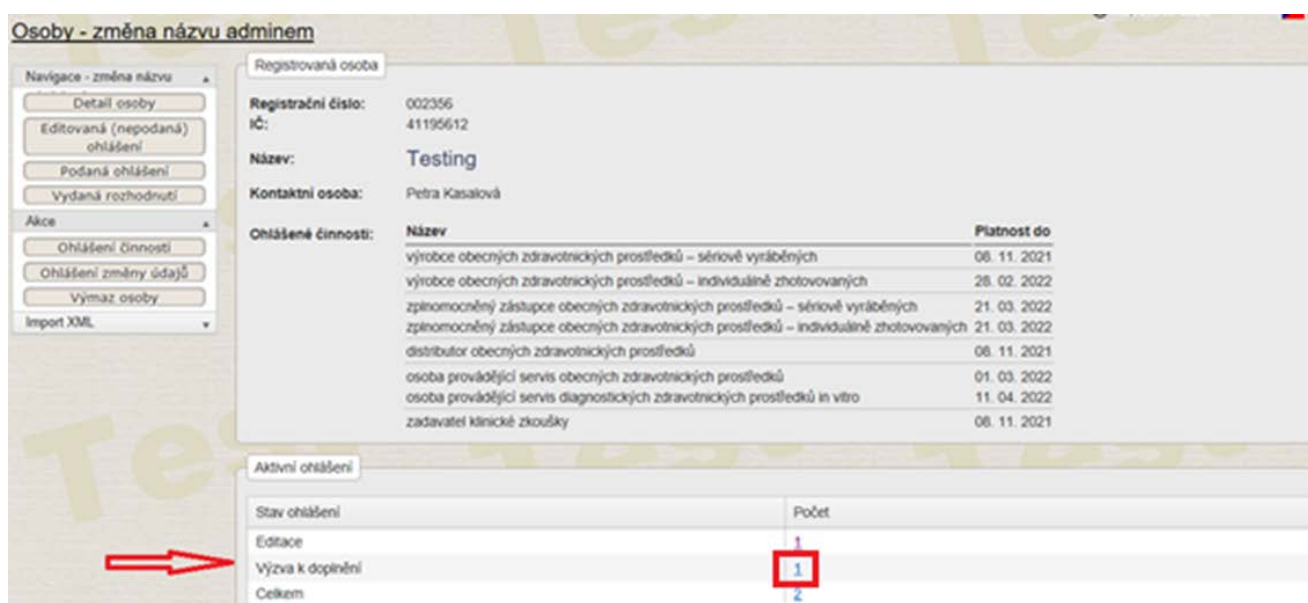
Osoby - změna názvu adminem

Navigace - změna názvu

Detail osoby

Editovaná (nepodaná) ohlášení

Podaná ohlášení

Vydaná rozhodnutí

Akce

Ohlášení činností

Ohlášení změny údajů

Výmaz osoby

Import XML

Registrovaná osoba

Registrační číslo: 002356
IČ: 41195612

Název: Testing

Kontaktní osoba: Petra Kasalová

Ohlášené činnosti:

| Název | Platnost do |
|---|---|
| výrobce obecných zdravotnických prostředků – sériově vyráběných | 08. 11. 2021 |
| výrobce obecných zdravotnických prostředků – individuálně zhotovovaných | 28. 02. 2022 |
| zplnomocněný zástupce obecných zdravotnických prostředků – sériově vyráběných | 21. 03. 2022 |
| zplnomocněný zástupce obecných zdravotnických prostředků – individuálně zhotovovaných | 21. 03. 2022 |
| distributor obecných zdravotnických prostředků | 08. 11. 2021 |
| osoba provádějící servis obecných zdravotnických prostředků | 01. 03. 2022 |
| osoba provádějící servis diagnostických zdravotnických prostředků in vitro | 11. 04. 2022 |
| zadavatel klinické zkoušky | 08. 11. 2021 |

Aktivní ohlášení

| Stav ohlášení | Počet |
|---|---|
| Editace | 1 |
| Výzva k doplnění | 1 |
| Celkem | 2 |